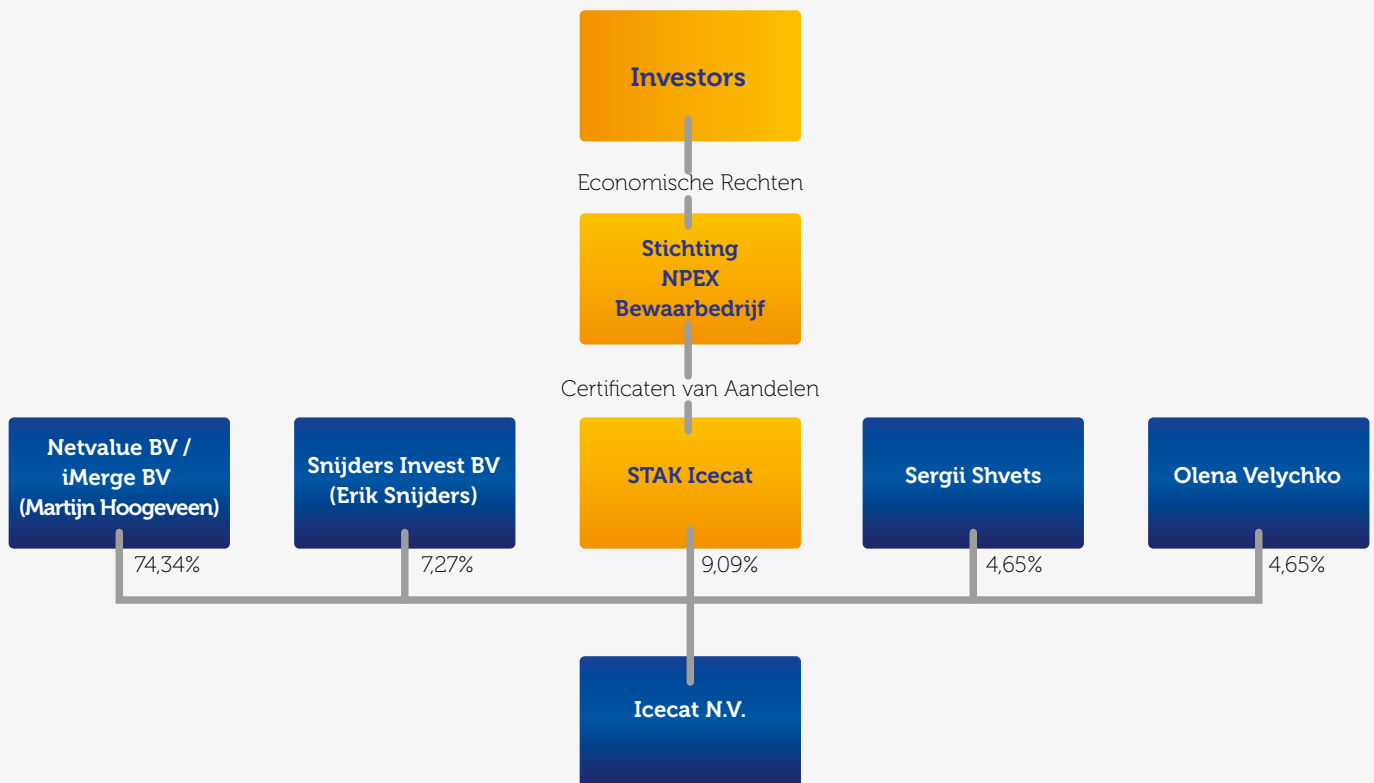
Investors

Economische Rechten

Stichting NPEX Bewaarbedrijf

Certificaten van Aandelen

Netvalue BV / iMerge BV (Martijn Hoogeveen)

Snijders Invest BV (Erik Snijders)

STAK Icecat

Sergii Shvets

Olena Velychko

74,34%

7,27%

9,09%

4,65%

4,65%

Icecat N.V.